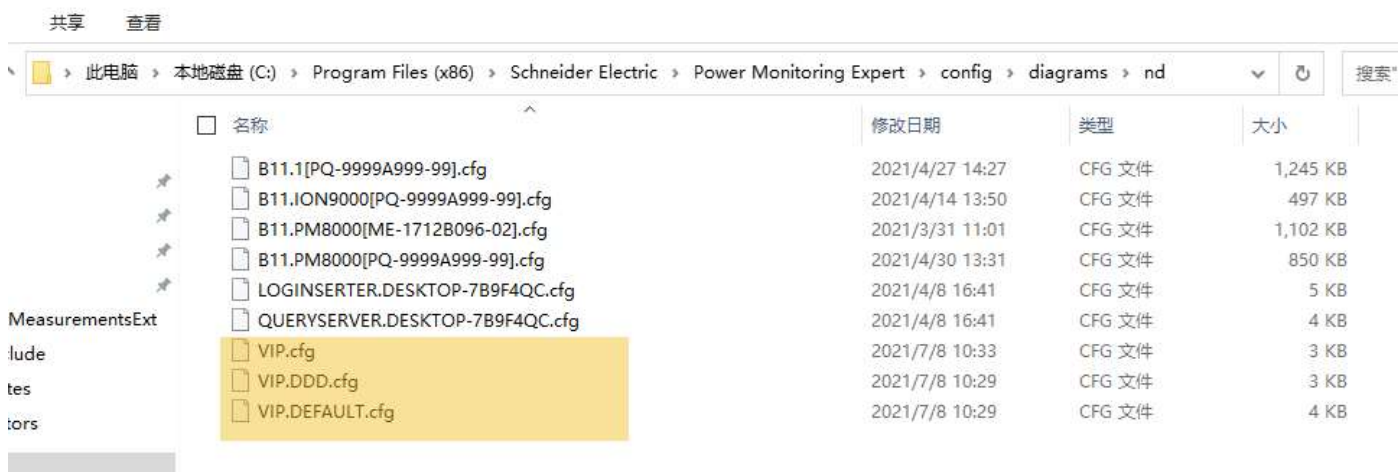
共享 查看

此电脑 › 本地磁盘 (C:) › Program Files (x86) › Schneider Electric › Power Monitoring Expert › config › diagrams › nd

搜索"

| 名称 | 修改日期 | 类型 | 大小 |
|---|---|---|---|
| B11.1[PQ-9999A999-99].cfg | 2021/4/27 14:27 | CFG 文件 | 1,245 KB |
| B11.ION9000[PQ-9999A999-99].cfg | 2021/4/14 13:50 | CFG 文件 | 497 KB |
| B11.PM8000[ME-1712B096-02].cfg | 2021/3/31 11:01 | CFG 文件 | 1,102 KB |
| B11.PM8000[PQ-9999A999-99].cfg | 2021/4/30 13:31 | CFG 文件 | 850 KB |
| LOGINSERTER.DESKTOP-7B9F4QC.cfg | 2021/4/8 16:41 | CFG 文件 | 5 KB |
| QUERYSERVER.DESKTOP-7B9F4QC.cfg | 2021/4/8 16:41 | CFG 文件 | 4 KB |
| VIP.cfg | 2021/7/8 10:33 | CFG 文件 | 3 KB |
| VIP.DDD.cfg | 2021/7/8 10:29 | CFG 文件 | 3 KB |
| VIP.DEFAULT.cfg | 2021/7/8 10:29 | CFG 文件 | 4 KB |

MeasurementsExt
lude
tes
tors